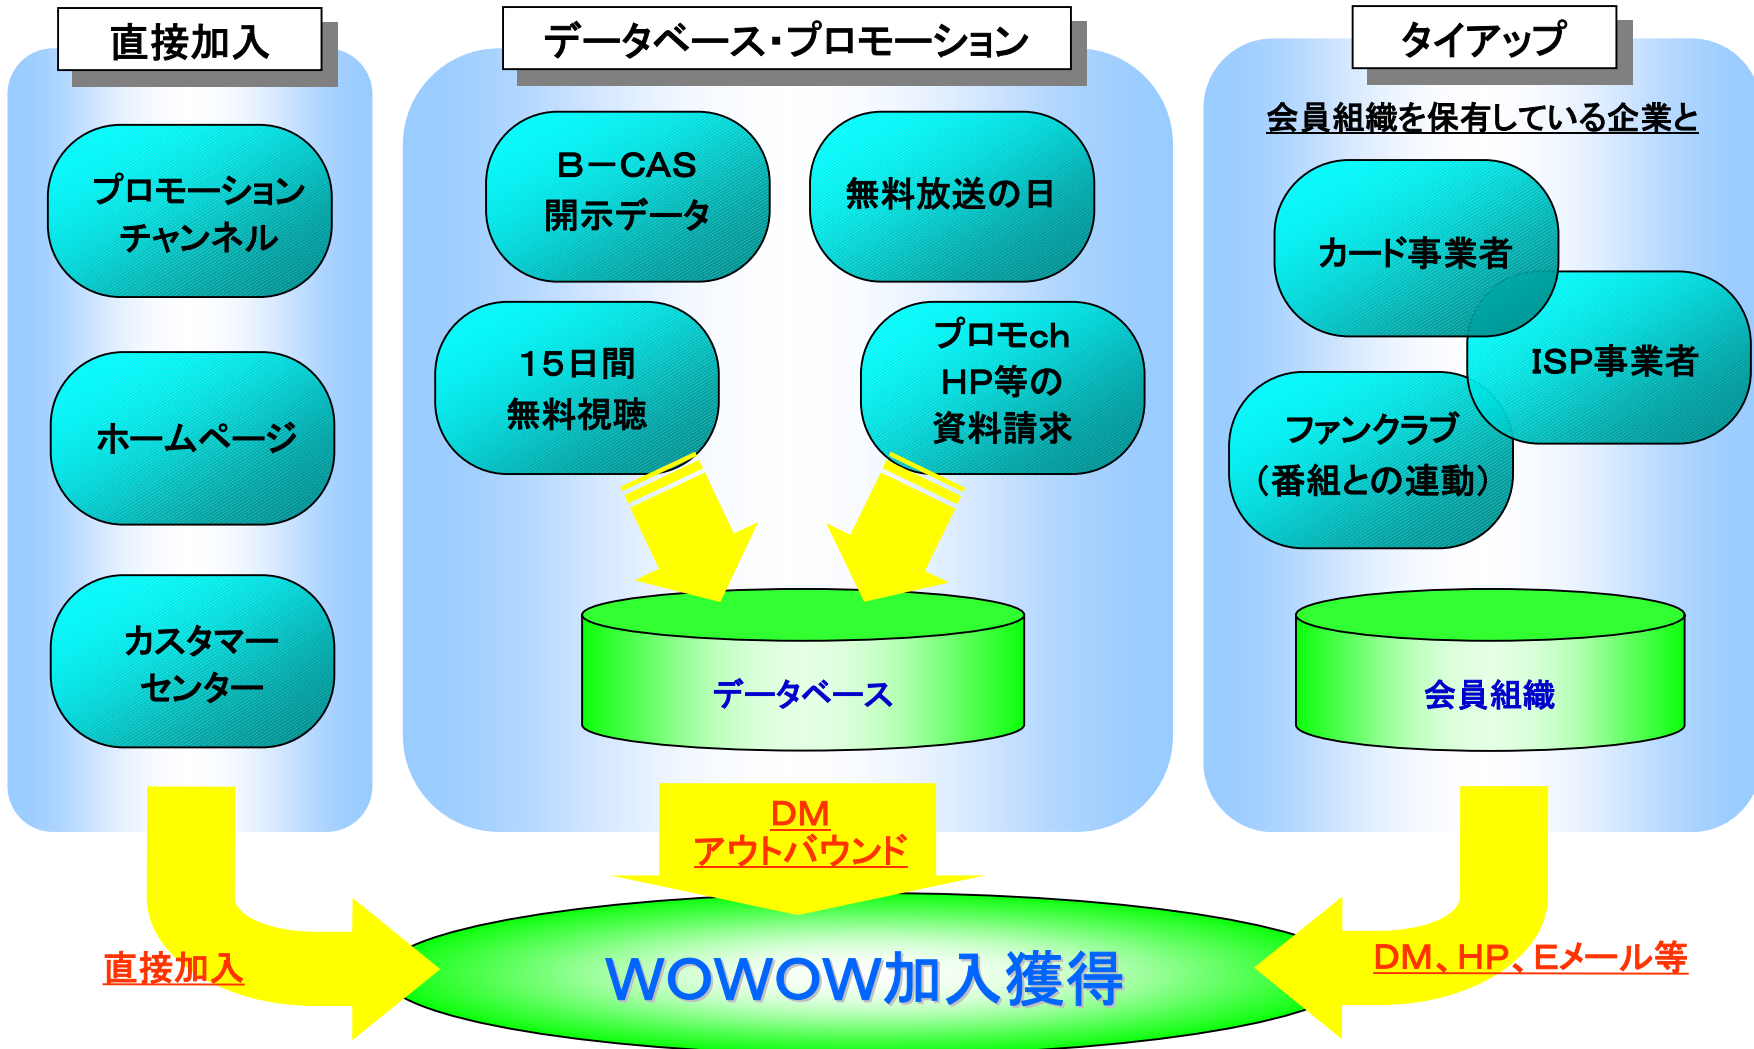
直接加入

プロモーションチャンネル

ホームページ

カスタマーセンター

データベース・プロモーション

B−CAS開示データ

無料放送の日

15日間無料視聴

プロモch HP等の資料請求

データベース

タイアップ

会員組織を保有している企業と

カード事業者

ISP事業者

ファンクラブ（番組との連動）

会員組織

DM アウトバウンド

直接加入

WOWOW加入獲得

DM、HP、Eメール等